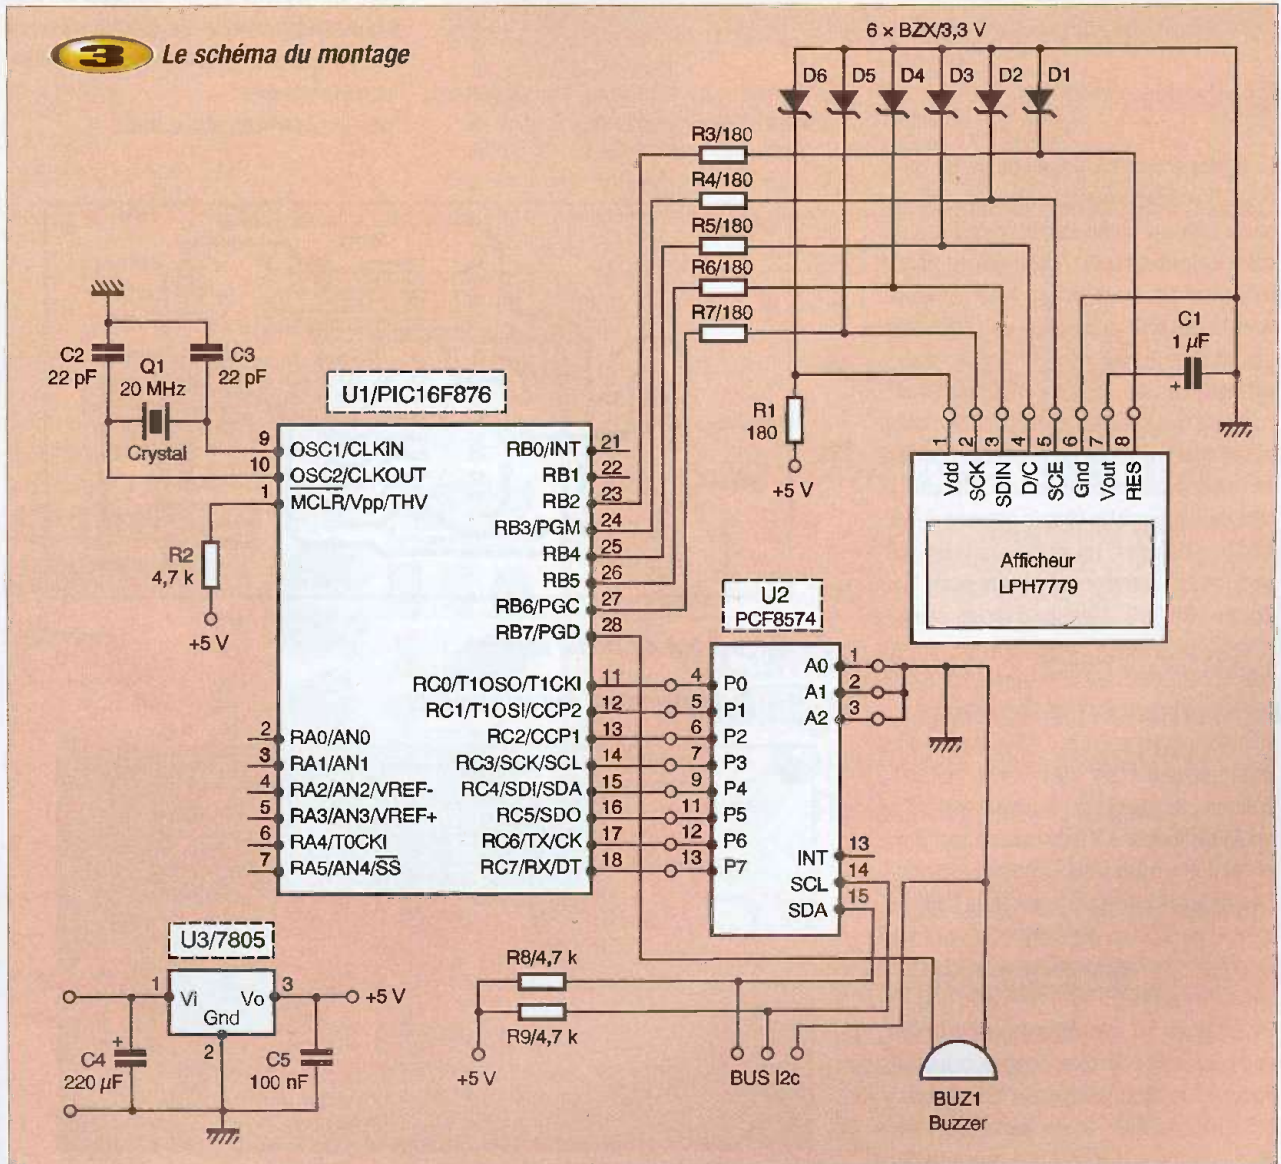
3 Le schéma du montage

6 × BZX/3,3 V

D6 D5 D4 D3 D2 D1

R3/180
R4/180
R5/180
R6/180
R7/180

C1
1 $\mu$F

R1
180

+5 V

1 2 3 4 5 6 7 8
Vdd SCK SDIN D/C SCE Gnd Vout RES

Afficheur
LPH7779

C2
22 pF

Q1
20 MHz

C3
22 pF

Crystal

U1/PIC16F876

9 OSC1/CLKIN
10 OSC2/CLKOUT
1 MCLR/Vpp/THV

R2
4,7 k

+5 V

RB0/INT 21
RB1 22
RB2 23
RB3/PGM 24
RB4 25
RB5 26
RB6/PGC 27
RB7/PGD 28

RC0/T1OSO/T1CKI 11
RC1/T1OSI/CCP2 12
RC2/CCP1 13
RC3/SCK/SCL 14
RC4/SDI/SDA 15
RC5/SDO 16
RC6/TX/CK 17
RC7/RX/DT 18

2 RA0/AN0
3 RA1/AN1
4 RA2/AN2/VREF-
5 RA3/AN3/VREF+
6 RA4/T0CKI
7 RA5/AN4/SS

U2
PCF8574

4 P0
5 P1
6 P2
7 P3
9 P4
11 P5
12 P6
13 P7

A0 1
A1 2
A2 3

INT 13
SCL 14
SDA 15

U3/7805

1 Vi Vo 3
Gnd
2

+5 V

C4
220 $\mu$F

C5
100 nF

R8/4,7 k
R9/4,7 k

+5 V

BUS I2c

BUZ1
Buzzer